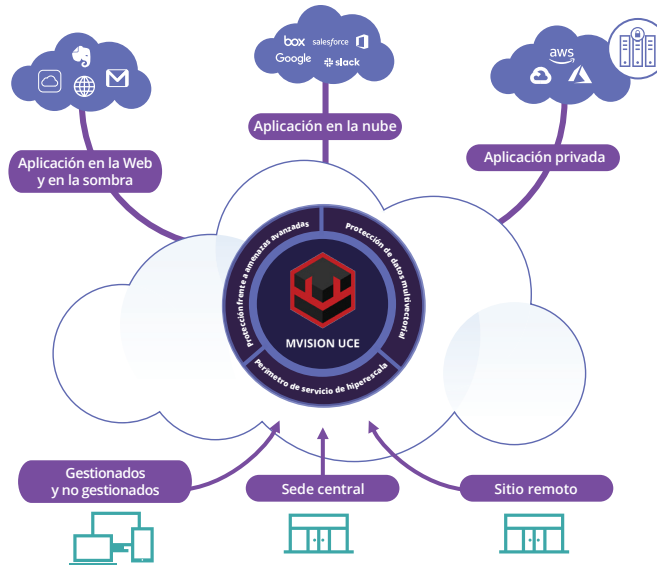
box salesforce
Google slack

Aplicación en la nube

aws

Aplicación en la Web y en la sombra

Aplicación privada

Protección frente a amenazas avanzadas

Protección de datos multivectorial

MVISION UCE

Perímetro de servicio de hiperescala

Gestionados y no gestionados

Sede central

Sitio remoto